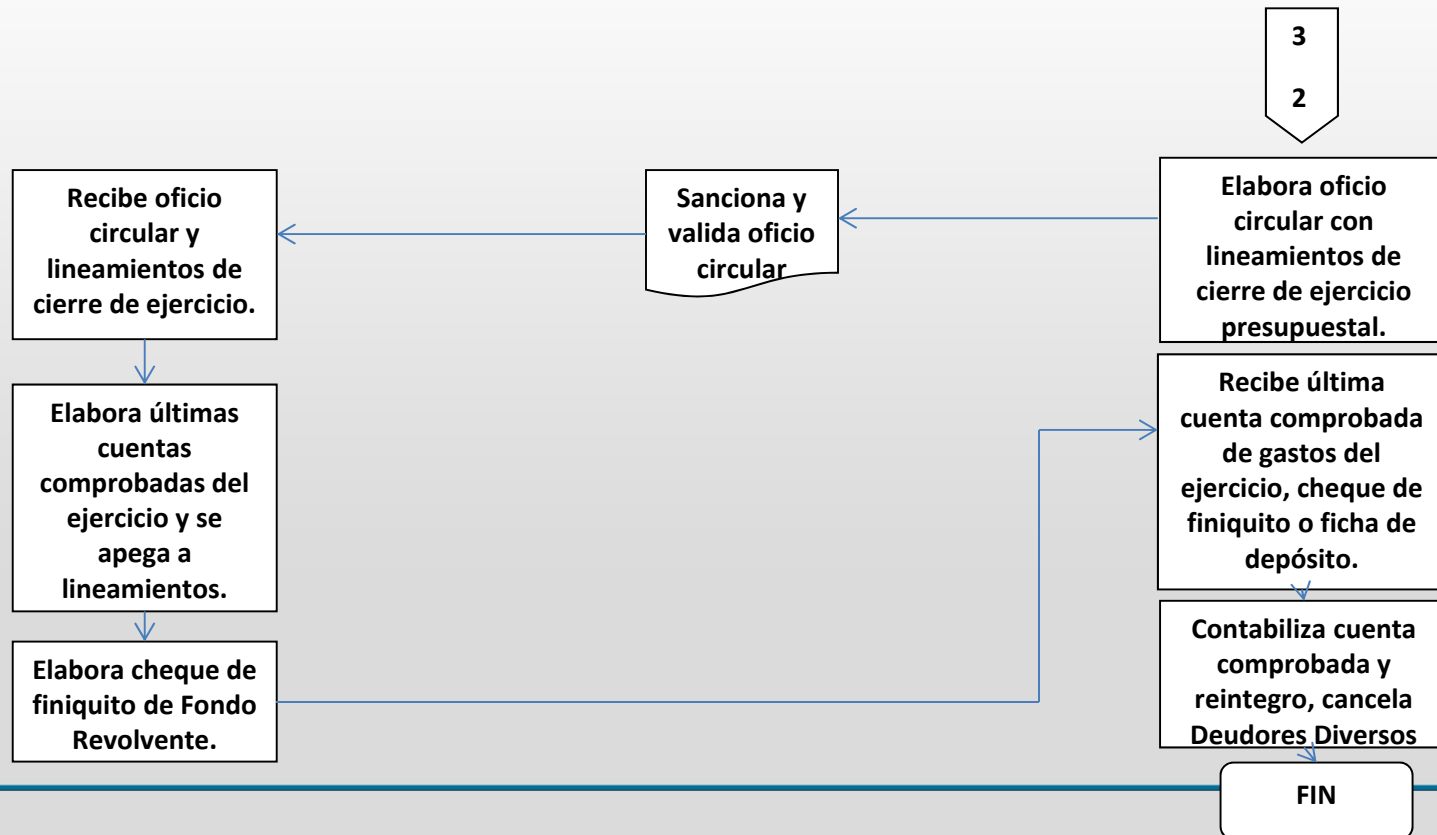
3

2

Elabora oficio circular con lineamientos de cierre de ejercicio presupuestal.

Sanciona y valida oficio circular

Recibe oficio circular y lineamientos de cierre de ejercicio.

Elabora últimas cuentas comprobadas del ejercicio y se apega a lineamientos.

Elabora cheque de finiquito de Fondo Revolvente.

Recibe última cuenta comprobada de gastos del ejercicio, cheque de finiquito o ficha de depósito.

Contabiliza cuenta comprobada y reintegro, cancela Deudores Diversos

FIN